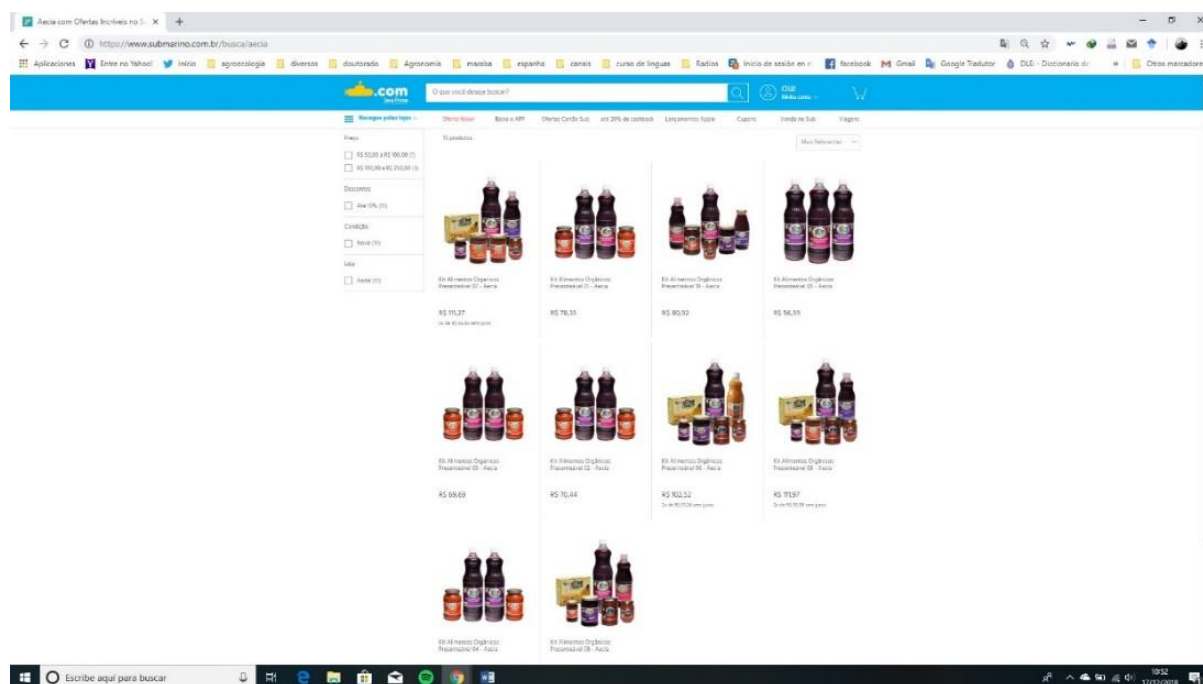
Aecia com Ofertas Incríveis no S ×

https://www.submarino.com.br/busca/aecia

Aplicaciones | Entre no Yahoo! | Início | agroecologia | diversos | doutorado | Agronomia | maraba | espanha | canais | curso de linguas | Radios | Inicio de sesión en | facebook | Gmail | Google Tradutor | DLE: Diccionario de | Otros marcadores

.com

O que você deseja buscar?

Olá! Minha conta

Navegue pelas lojas | Ofertas Natal | Baixe o APP | Ofertas Cartão Sub | até 20% de cashback | Lançamentos Apple | Cupons | Venda no Sub | Viagens

Preço
R$ 50,00 a R$ 100,00 (7)
R$ 100,00 a R$ 200,00 (3)

Desconto
Até 10% (10)

Condição
Novo (10)

Loja
Aecia (10)

10 produtos

Mais Relevantes

Kit Alimentos Orgânicos Presenteável 07 - Aecia
R$ 111,37
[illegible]

Kit Alimentos Orgânicos Presenteável 21 - Aecia
R$ 78,35

Kit Alimentos Orgânicos Presenteável 10 - Aecia
R$ 80,92

Kit Alimentos Orgânicos Presenteável 05 - Aecia
R$ 56,59

Kit Alimentos Orgânicos Presenteável 05 - Aecia
R$ 69,69

Kit Alimentos Orgânicos Presenteável 02 - Aecia
R$ 70,44

Kit Alimentos Orgânicos Presenteável 06 - Aecia
R$ 102,52
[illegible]

Kit Alimentos Orgânicos Presenteável 08 - Aecia
R$ 111,97
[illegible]

Kit Alimentos Orgânicos Presenteável 04 - Aecia

Kit Alimentos Orgânicos Presenteável 28 - Aecia

Escribe aquí para buscar

10:52
17/12/2018